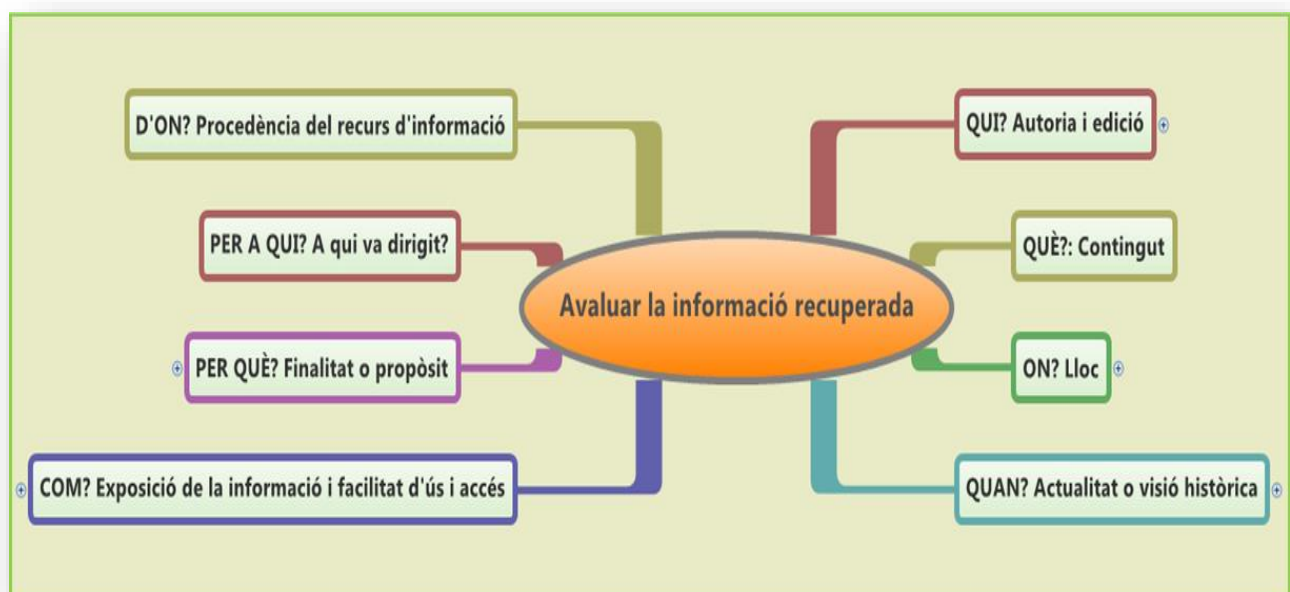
Avaluar la informació recuperada

D'ON? Procedència del recurs d'informació

PER A QUI? A qui va dirigit?

PER QUÈ? Finalitat o propòsit

COM? Exposició de la informació i facilitat d'ús i accés

QUI? Autoria i edició

QUÈ?: Contingut

ON? Lloc

QUAN? Actualitat o visió històrica